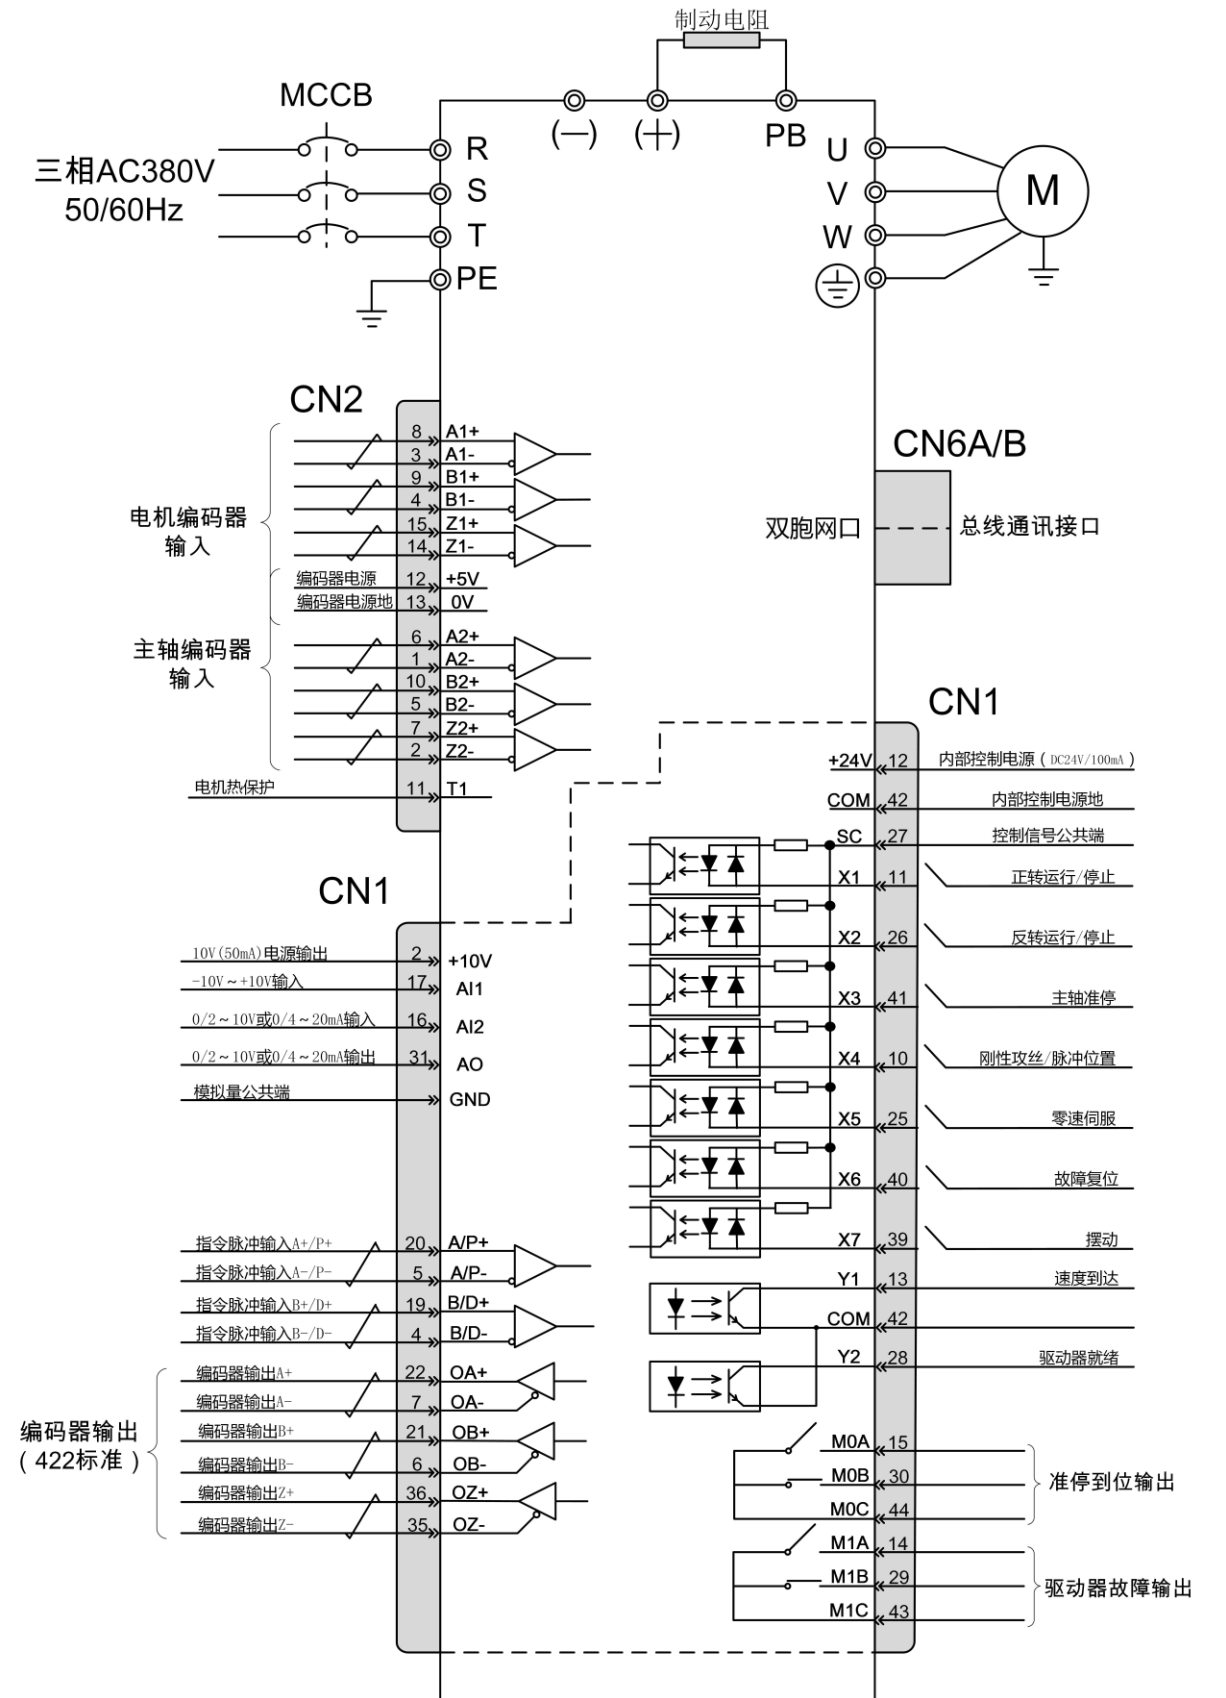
制动电阻

MCCB

三相AC380V
50/60Hz

R
S
T
PE

(−)
(+)
PB

U
V
W

M

CN2

电机编码器
输入

8 A1+
3 A1-
9 B1+
4 B1-
15 Z1+
14 Z1-
编码器电源 12 +5V
编码器电源地 13 0V

主轴编码器
输入

6 A2+
1 A2-
10 B2+
5 B2-
7 Z2+
2 Z2-
电机热保护 11 T1

CN6A/B

双胞网口
总线通讯接口

CN1

+24V 12 内部控制电源（DC24V/100mA）
COM 42 内部控制电源地
SC 27 控制信号公共端
X1 11 正转运行/停止
X2 26 反转运行/停止
X3 41 主轴准停
X4 10 刚性攻丝/脉冲位置
X5 25 零速伺服
X6 40 故障复位
X7 39 摆动
Y1 13 速度到达
COM 42
Y2 28 驱动器就绪
M0A 15
M0B 30
M0C 44
准停到位输出
M1A 14
M1B 29
M1C 43
驱动器故障输出

CN1

10V(50mA)电源输出 2 +10V
−10V～+10V输入 17 AI1
0/2～10V或0/4～20mA输入 16 AI2
0/2～10V或0/4～20mA输出 31 AO
模拟量公共端 GND

指令脉冲输入A+/P+ 20 A/P+
指令脉冲输入A−/P− 5 A/P-
指令脉冲输入B+/D+ 19 B/D+
指令脉冲输入B−/D− 4 B/D-

编码器输出
（422标准）

编码器输出A+ 22 OA+
编码器输出A− 7 OA-
编码器输出B+ 21 OB+
编码器输出B− 6 OB-
编码器输出Z+ 36 OZ+
编码器输出Z− 35 OZ-